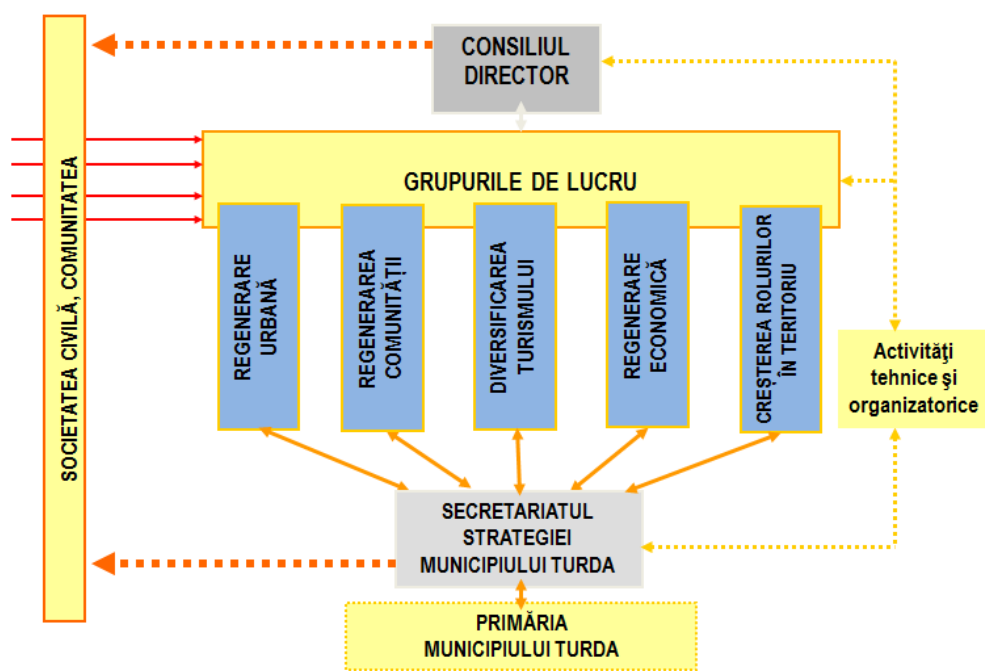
SOCIETATEA CIVILĂ, COMUNITATEA

CONSILIUL DIRECTOR

GRUPURILE DE LUCRU

REGENERARE URBANĂ

REGENERAREA COMUNITĂŢII

DIVERSIFICAREA TURISMULUI

REGENERARE ECONOMICĂ

CREŞTEREA ROLURILOR ÎN TERITORIU

Activităţi tehnice şi organizatorice

SECRETARIATUL STRATEGIEI MUNICIPIULUI TURDA

PRIMĂRIA MUNICIPIULUI TURDA